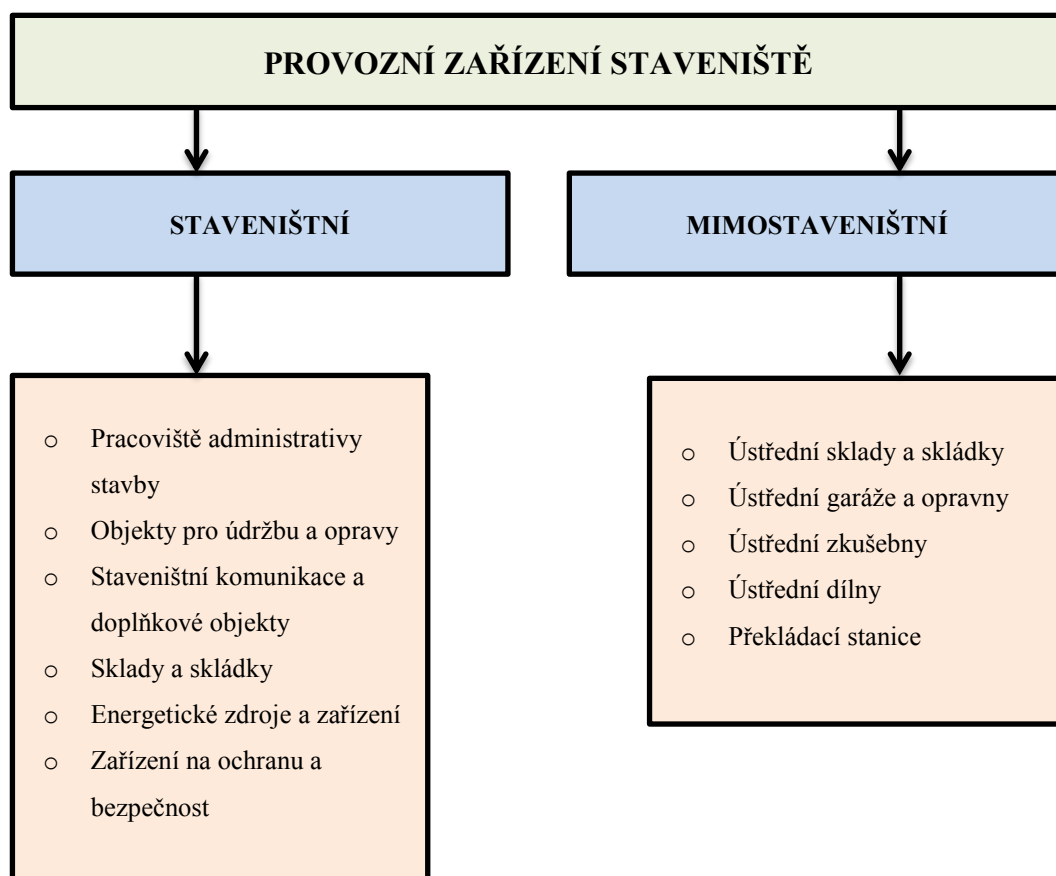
PROVOZNÍ ZAŘÍZENÍ STAVENIŠTĚ

STAVENIŠTNÍ

MIMOSTAVENIŠTNÍ

o Pracoviště administrativy stavby
o Objekty pro údržbu a opravy
o Staveništní komunikace a doplňkové objekty
o Sklady a skládky
o Energetické zdroje a zařízení
o Zařízení na ochranu a bezpečnost

o Ústřední sklady a skládky
o Ústřední garáže a opravny
o Ústřední zkušebny
o Ústřední dílny
o Překládací stanice